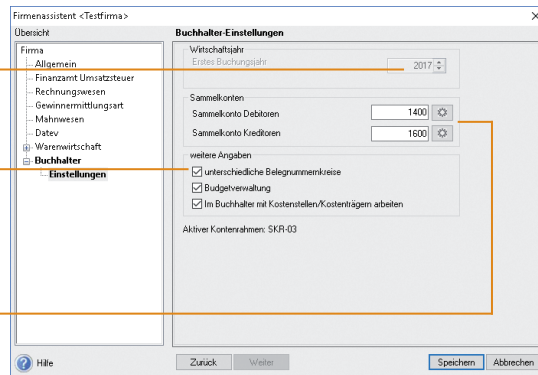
Firmenassistent <Testfirma>

Übersicht

Firma
Allgemein
Finanzamt Umsatzsteuer
Rechnungswesen
Gewinnermittlungsart
Mahnwesen
Datev
Warenwirtschaft
Buchhalter
Einstellungen

Buchhalter-Einstellungen

Wirtschaftsjahr
Erstes Buchungsjahr 2017

Sammelkonten
Sammelkonto Debitoren 1400
Sammelkonto Kreditoren 1600

weitere Angaben
unterschiedliche Belegnummernkreise
Budgetverwaltung
Im Buchhalter mit Kostenstellen/Kostenträgern arbeiten

Aktiver Kontenrahmen: SKR-03

Hilfe

Zurück Weiter

Speichern Abbrechen